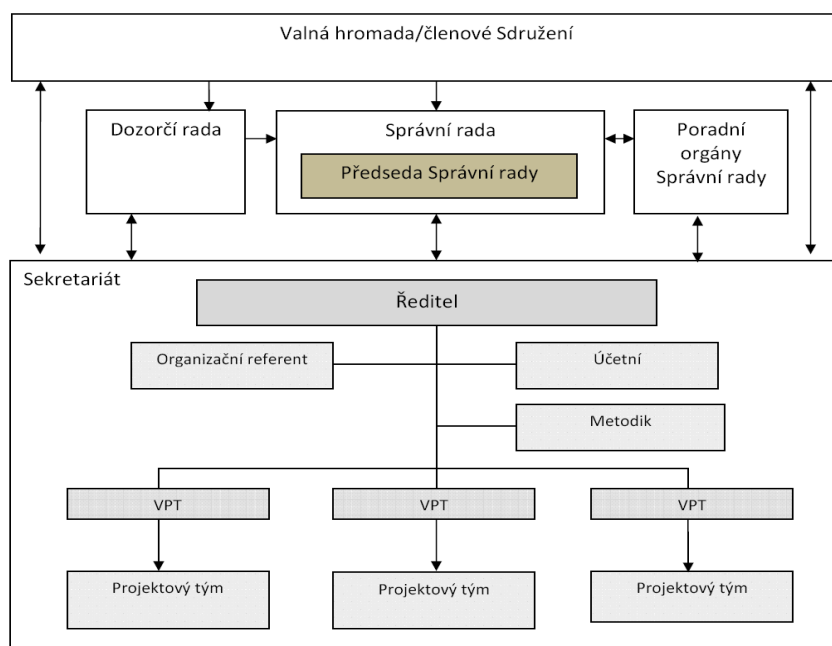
Valná hromada/členové Sdružení

Dozorčí rada

Správní rada

Předseda Správní rady

Poradní orgány Správní rady

Sekretariát

Ředitel

Organizační referent

Účetní

Metodik

VPT

VPT

VPT

Projektový tým

Projektový tým

Projektový tým